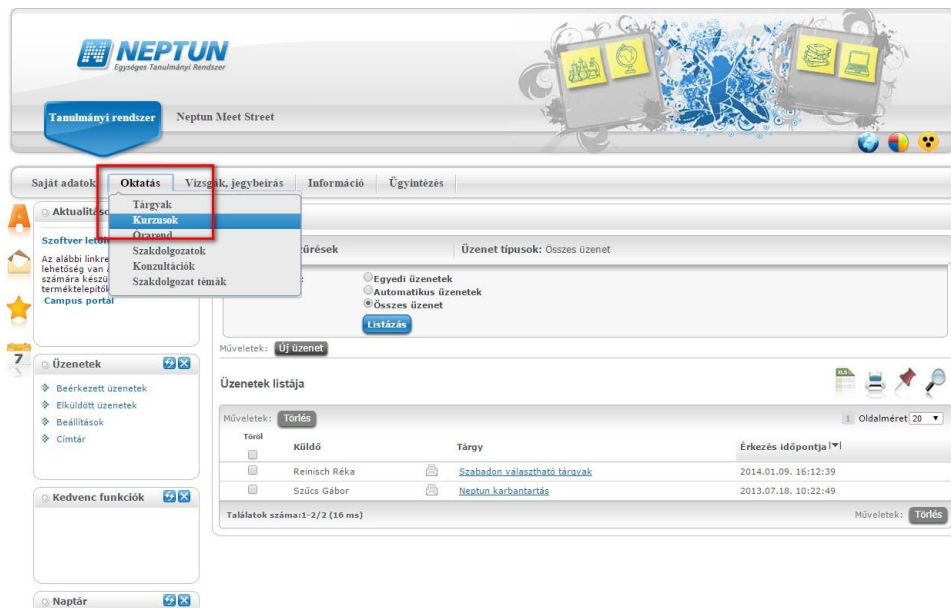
NEPTUN
Egységes Tanulmányi Rendszer

Tanulmányi rendszer
Neptun Meet Street

Saját adatok
Oktatás
Vizsgák, jegybeírás
Információ
Ügyintézés

Tárgyak
Kurzusok
Órarend
Szakdolgozatok
Konzultációk
Szakdolgozat témák

Aktualitások

Szoftver letöl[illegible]
Az alábbi linkre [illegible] lehetőség van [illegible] számára készü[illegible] terméktelepítő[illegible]
Campus portál

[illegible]szűrések
Üzenet típusok: Összes üzenet

Egyedi üzenetek
Automatikus üzenetek
Összes üzenet
Listázás

Műveletek: Új üzenet

Üzenetek listája

Műveletek: Törlés
1 Oldalméret 20

| Töröl | Küldő | | Tárgy | Érkezés időpontja |
|---|---|---|---|---|
| | Reinisch Réka | | Szabadon választható tárgyak | 2014.01.09. 16:12:39 |
| | Szűcs Gábor | | Neptun karbantartás | 2013.07.18. 10:22:49 |

Találatok száma:1-2/2 (16 ms)
Műveletek: Törlés

Üzenetek
Beérkezett üzenetek
Elküldött üzenetek
Beállítások
Címtár

Kedvenc funkciók

Naptár

7